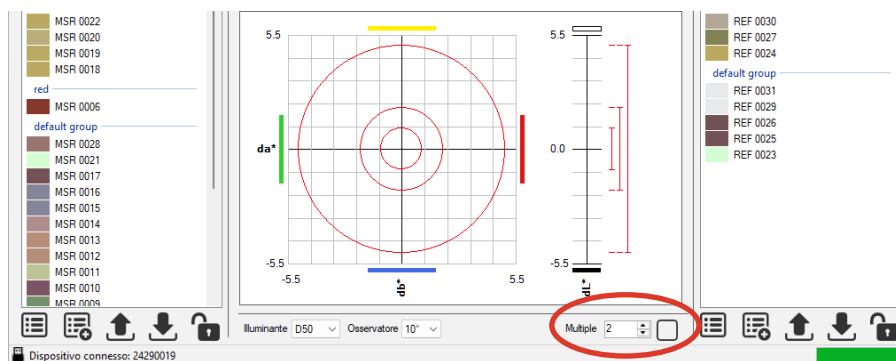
MSR 0022
MSR 0020
MSR 0019
MSR 0018
red
MSR 0006
default group
MSR 0028
MSR 0021
MSR 0017
MSR 0016
MSR 0015
MSR 0014
MSR 0013
MSR 0012
MSR 0011
MSR 0010
MSR 0009

5.5
da*
-5.5
-5.5
db*
5.5

5.5
0.0
-5.5
dL*

REF 0030
REF 0027
REF 0024
default group
REF 0031
REF 0029
REF 0026
REF 0025
REF 0023

Illuminante D50 Osservatore 10°
Multiple 2

Dispositivo connesso: 24290019